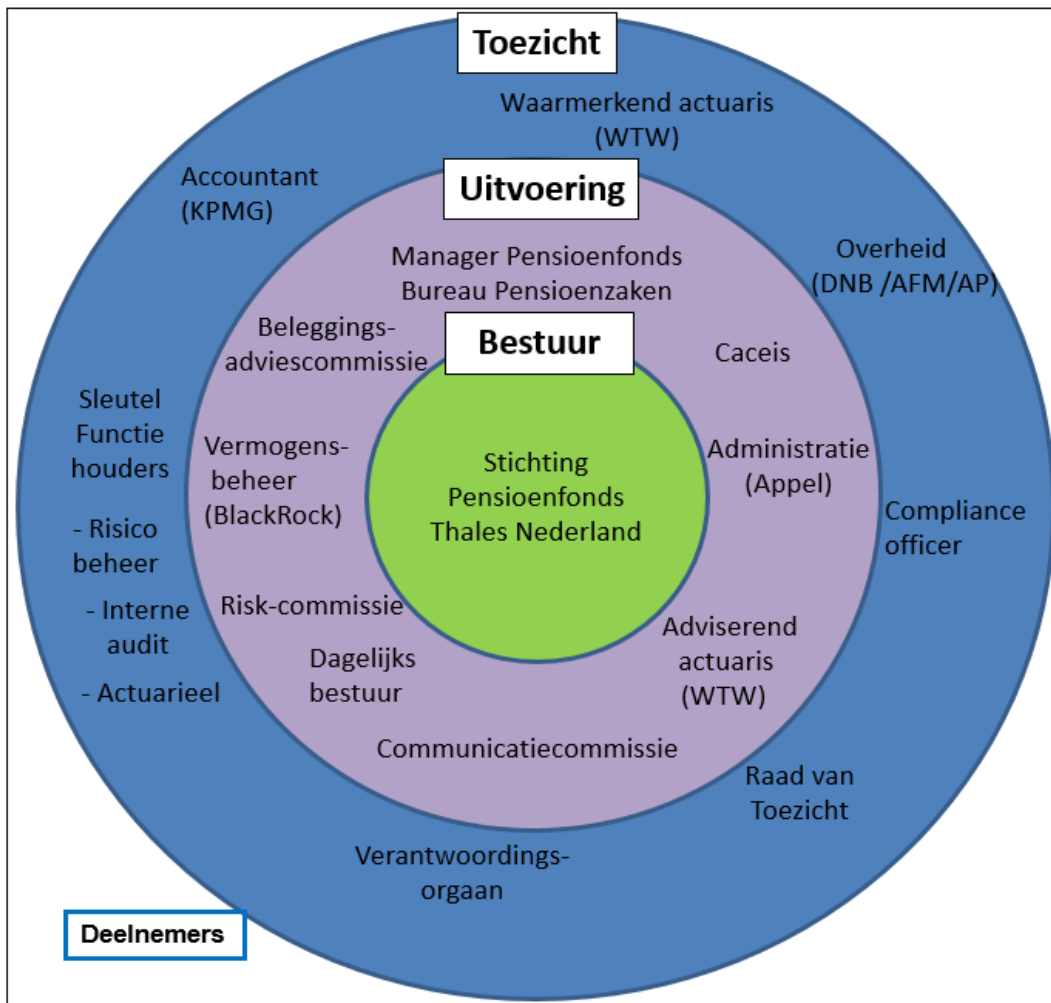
Toezicht

Waarmerkend actuaris (WTW)

Accountant (KPMG)

Overheid (DNB /AFM/AP)

Uitvoering

Manager Pensioenfonds Bureau Pensioenzaken

Beleggingsadviescommissie

Bestuur

Caceis

Sleutel Functie houders

- Risico beheer

- Interne audit

- Actuarieel

Vermogensbeheer (BlackRock)

Stichting Pensioenfonds Thales Nederland

Administratie (Appel)

Compliance officer

Risk-commissie

Dagelijks bestuur

Adviserend actuaris (WTW)

Communicatiecommissie

Raad van Toezicht

Verantwoordingsorgaan

Deelnemers